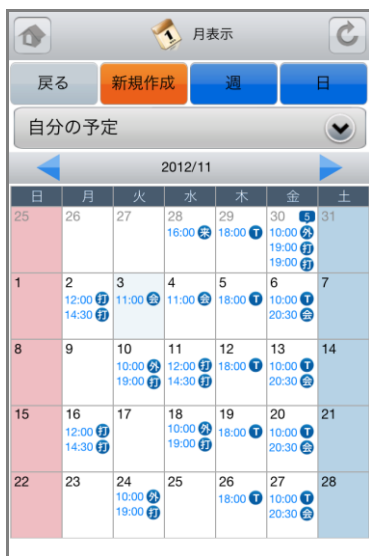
1 月表示

戻る 新規作成 週 日

自分の予定

2012/11

| 日 | 月 | 火 | 水 | 木 | 金 | 土 |
|---|---|---|---|---|---|---|
| 25 | 26 | 27 | 28 16:00 来 | 29 18:00 T | 30 5 10:00 外 19:00 打 19:00 打 | 31 |
| 1 | 2 12:00 打 14:30 打 | 3 11:00 会 | 4 11:00 会 | 5 18:00 T | 6 10:00 T 20:30 会 | 7 |
| 8 | 9 | 10 10:00 外 19:00 打 | 11 12:00 打 14:30 打 | 12 18:00 T | 13 10:00 T 20:30 会 | 14 |
| 15 | 16 12:00 打 14:30 打 | 17 | 18 10:00 外 19:00 打 | 19 18:00 T | 20 10:00 T 20:30 会 | 21 |
| 22 | 23 | 24 10:00 外 19:00 打 | 25 | 26 18:00 T | 27 10:00 T 20:30 会 | 28 |